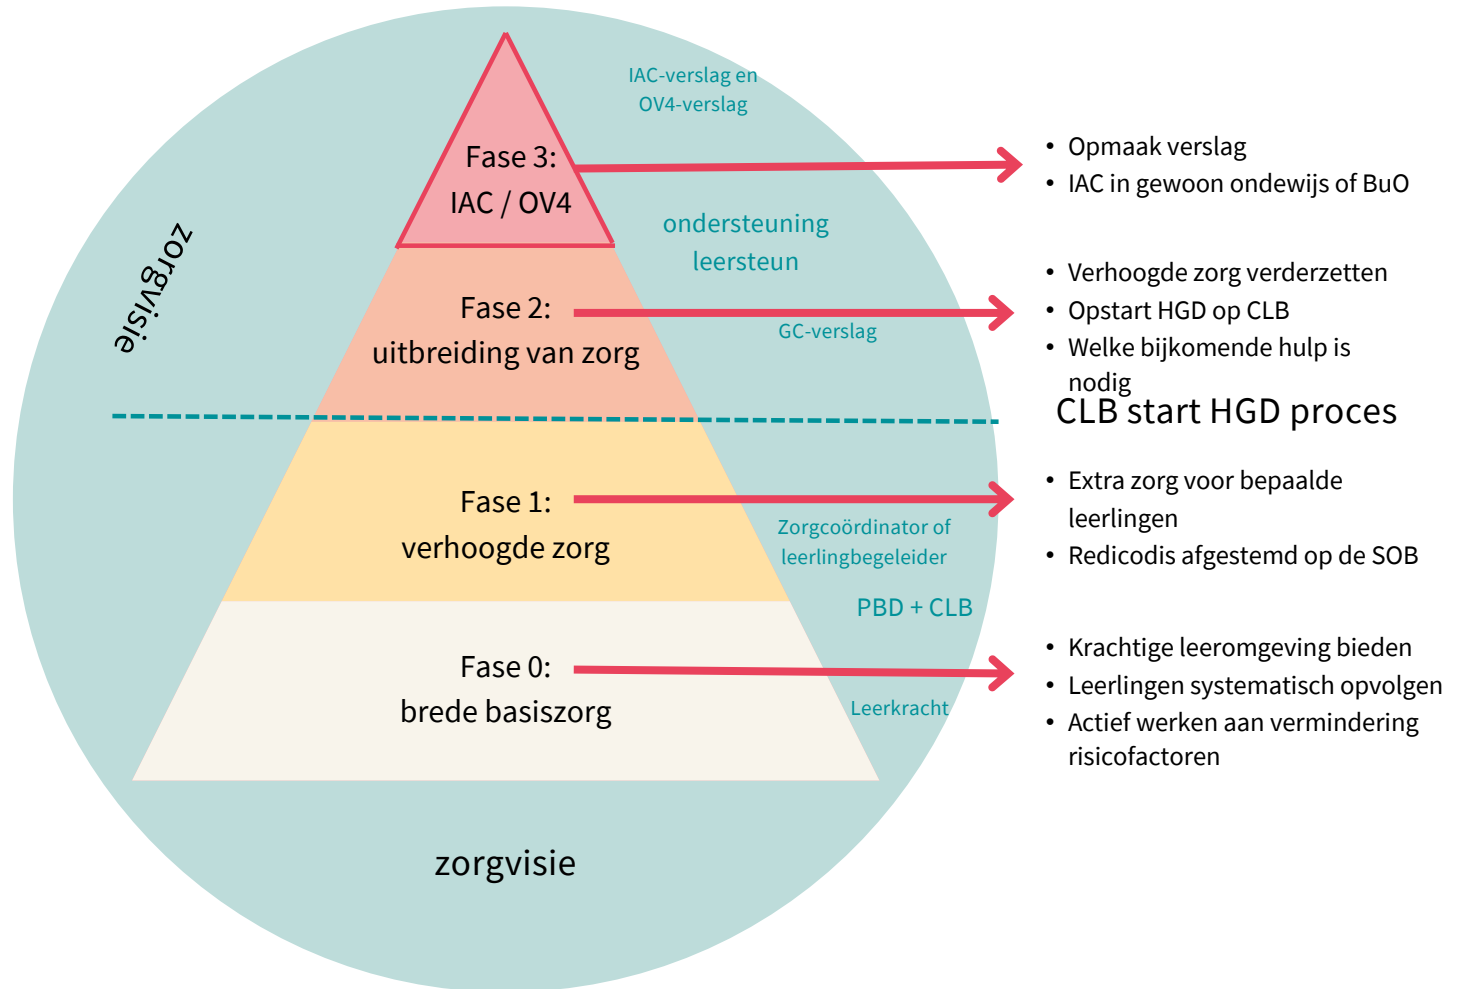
IAC-verslag en OV4-verslag

Fase 3:
IAC / OV4

- Opmaak verslag
- IAC in gewoon ondewijs of BuO

zorgvisie

ondersteuning
leersteun

Fase 2:
uitbreiding van zorg

GC-verslag

- Verhoogde zorg verderzetten
- Opstart HGD op CLB
- Welke bijkomende hulp is nodig

CLB start HGD proces

Fase 1:
verhoogde zorg

Zorgcoördinator of leerlingbegeleider

- Extra zorg voor bepaalde leerlingen
- Redicodis afgestemd op de SOB

PBD + CLB

Fase 0:
brede basiszorg

Leerkracht

- Krachtige leeromgeving bieden
- Leerlingen systematisch opvolgen
- Actief werken aan vermindering risicofactoren

zorgvisie